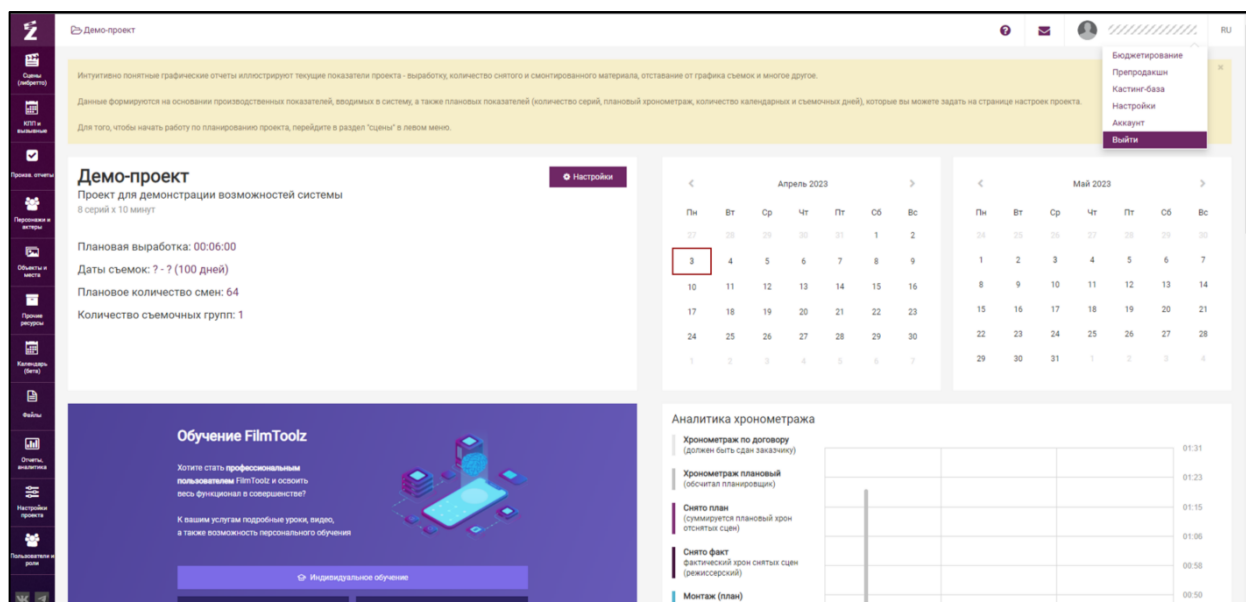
Z

Сцены (либретто)

КПП и вызывные

Произв. отчеты

Персонажи и актеры

Объекты и места

Прочие ресурсы

Календарь (бета)

Файлы

Отчеты, аналитика

Настройки проекта

Пользователи и роли

Демо-проект

RU

Бюджетирование
Препродакшн
Кастинг-база
Настройки
Аккаунт
Выйти

Интуитивно понятные графические отчеты иллюстрируют текущие показатели проекта - выработку, количество снятого и смонтированного материала, отставание от графика съемок и многое другое.

Данные формируются на основании производственных показателей, вводимых в систему, а также плановых показателей (количество серий, плановый хронометраж, количество календарных и съемочных дней), которые вы можете задать на странице настроек проекта.

Для того, чтобы начать работу по планированию проекта, перейдите в раздел "сцены" в левом меню.

×

Демо-проект

Настройки

Проект для демонстрации возможностей системы
8 серий x 10 минут

Плановая выработка: 00:06:00

Даты съемок: ? - ? (100 дней)

Плановое количество смен: 64

Количество съемочных групп: 1

Апрель 2023

| Пн | Вт | Ср | Чт | Пт | Сб | Вс |
|---|---|---|---|---|---|---|
| 27 | 28 | 29 | 30 | 31 | 1 | 2 |
| 3 | 4 | 5 | 6 | 7 | 8 | 9 |
| 10 | 11 | 12 | 13 | 14 | 15 | 16 |
| 17 | 18 | 19 | 20 | 21 | 22 | 23 |
| 24 | 25 | 26 | 27 | 28 | 29 | 30 |
| 1 | 2 | 3 | 4 | 5 | 6 | 7 |

Май 2023

| Пн | Вт | Ср | Чт | Пт | Сб | Вс |
|---|---|---|---|---|---|---|
| 24 | 25 | 26 | 27 | 28 | 29 | 30 |
| 1 | 2 | 3 | 4 | 5 | 6 | 7 |
| 8 | 9 | 10 | 11 | 12 | 13 | 14 |
| 15 | 16 | 17 | 18 | 19 | 20 | 21 |
| 22 | 23 | 24 | 25 | 26 | 27 | 28 |
| 29 | 30 | 31 | 1 | 2 | 3 | 4 |

Обучение FilmToolz

Хотите стать профессиональным пользователем FilmToolz и освоить весь функционал в совершенстве?

К вашим услугам подробные уроки, видео, а также возможность персонального обучения

Индивидуальное обучение

Аналитика хронометража

Хронометраж по договору
(должен быть сдан заказчику)

Хронометраж плановый
(обсчитал планировщик)

Снято план
(суммируется плановый хрон отснятых сцен)

Снято факт
фактический хрон снятых сцен
(режиссерский)

Монтаж (план)

01:31
01:23
01:15
01:06
00:58
00:50